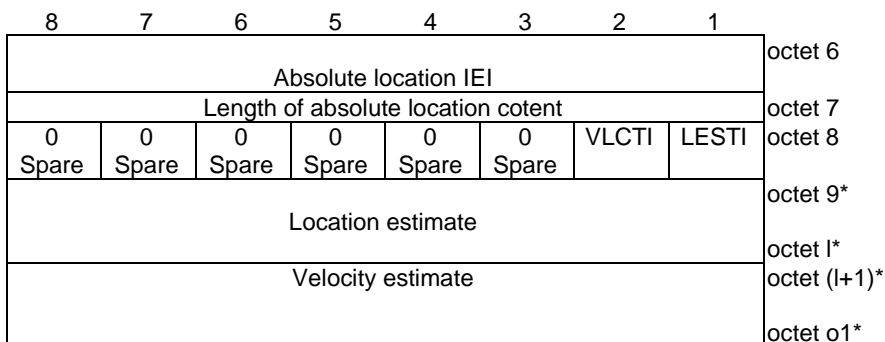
| 8 | 7 | 6 | 5 | 4 | 3 | 2 | 1 | |
|---|---|---|---|---|---|---|---|---|
| Absolute location IEI | | | | | | | | octet 6 |
| Length of absolute location cotent | | | | | | | | octet 7 |
| 0 Spare | 0 Spare | 0 Spare | 0 Spare | 0 Spare | 0 Spare | VLCTI | LESTI | octet 8 |
| Location estimate | | | | | | | | octet 9\* <br> octet l\* |
| Velocity estimate | | | | | | | | octet (l+1)\* <br> octet o1\* |